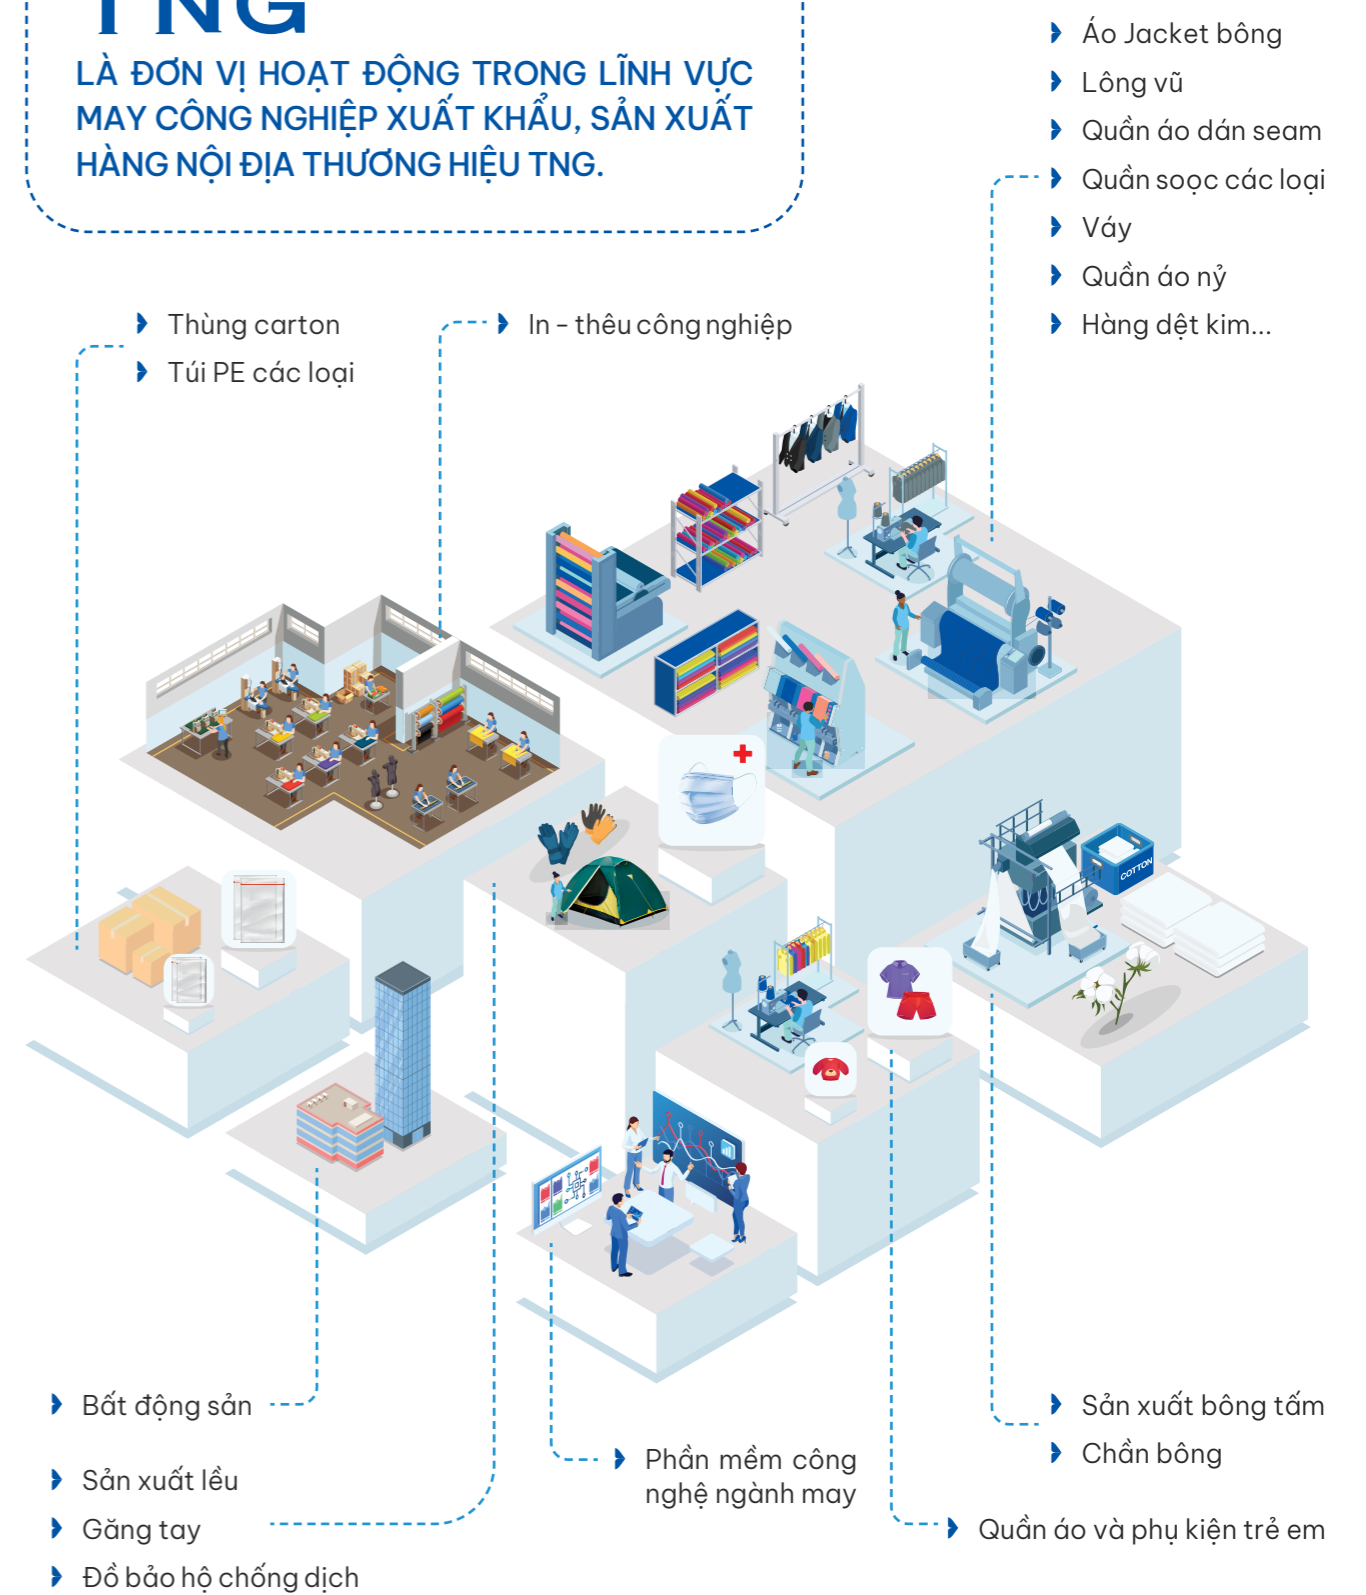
TNG
LÀ ĐƠN VỊ HOẠT ĐỘNG TRONG LĨNH VỰC MAY CÔNG NGHIỆP XUẤT KHẨU, SẢN XUẤT HÀNG NỘI ĐỊA THƯƠNG HIỆU TNG.

Áo Jacket bông
Lông vũ
Quần áo dán seam
Quần soọc các loại
Váy
Quần áo nỷ
Hàng dệt kim...

Thùng carton
Túi PE các loại

In - thêu công nghiệp

COTTON

Bất động sản

Sản xuất lều
Găng tay
Đồ bảo hộ chống dịch

Phần mềm công nghệ ngành may

Sản xuất bông tấm
Chần bông

Quần áo và phụ kiện trẻ em